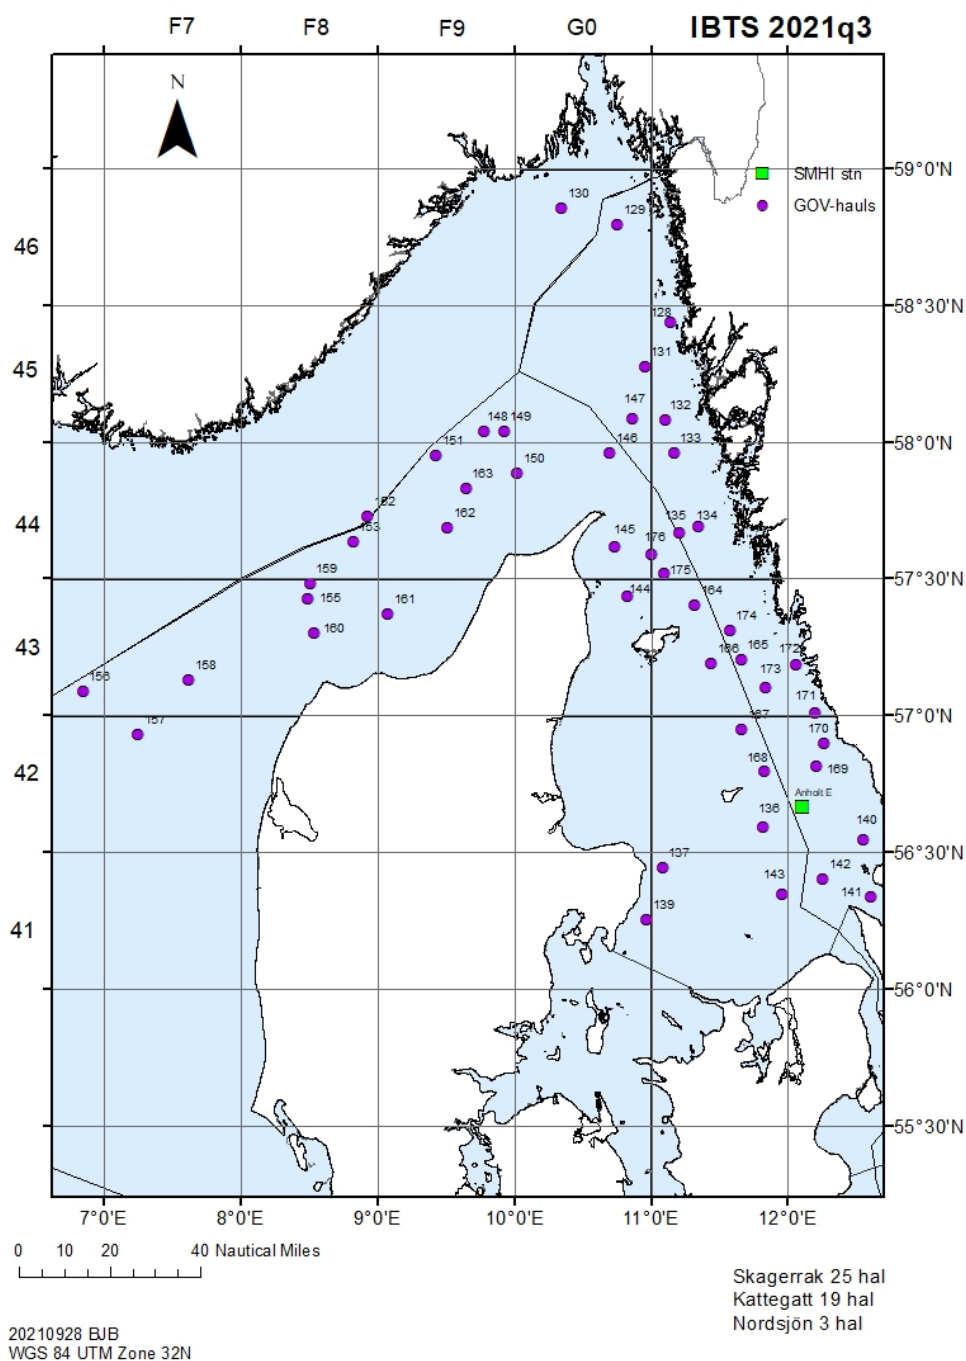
F7 F8 F9 G0 IBTS 2021q3

N

SMHI stn
GOV-hauls

46
45
44
43
42
41

59°0'N
58°30'N
58°0'N
57°30'N
57°0'N
56°30'N
56°0'N
55°30'N

130
129
128
131
147
132
148 149
146
133
151
150
163
152
153
162
145
176
135
134
175
159
155
161
144
164
160
174
166
165
172
156
158
173
171
157
167
170
168
169
Anholt E
136
140
137
142
143
141
139

7°0'E 8°0'E 9°0'E 10°0'E 11°0'E 12°0'E

0 10 20 40 Nautical Miles

Skagerrak 25 hal
Kattegatt 19 hal
Nordsjön 3 hal

20210928 BJB
WGS 84 UTM Zone 32N